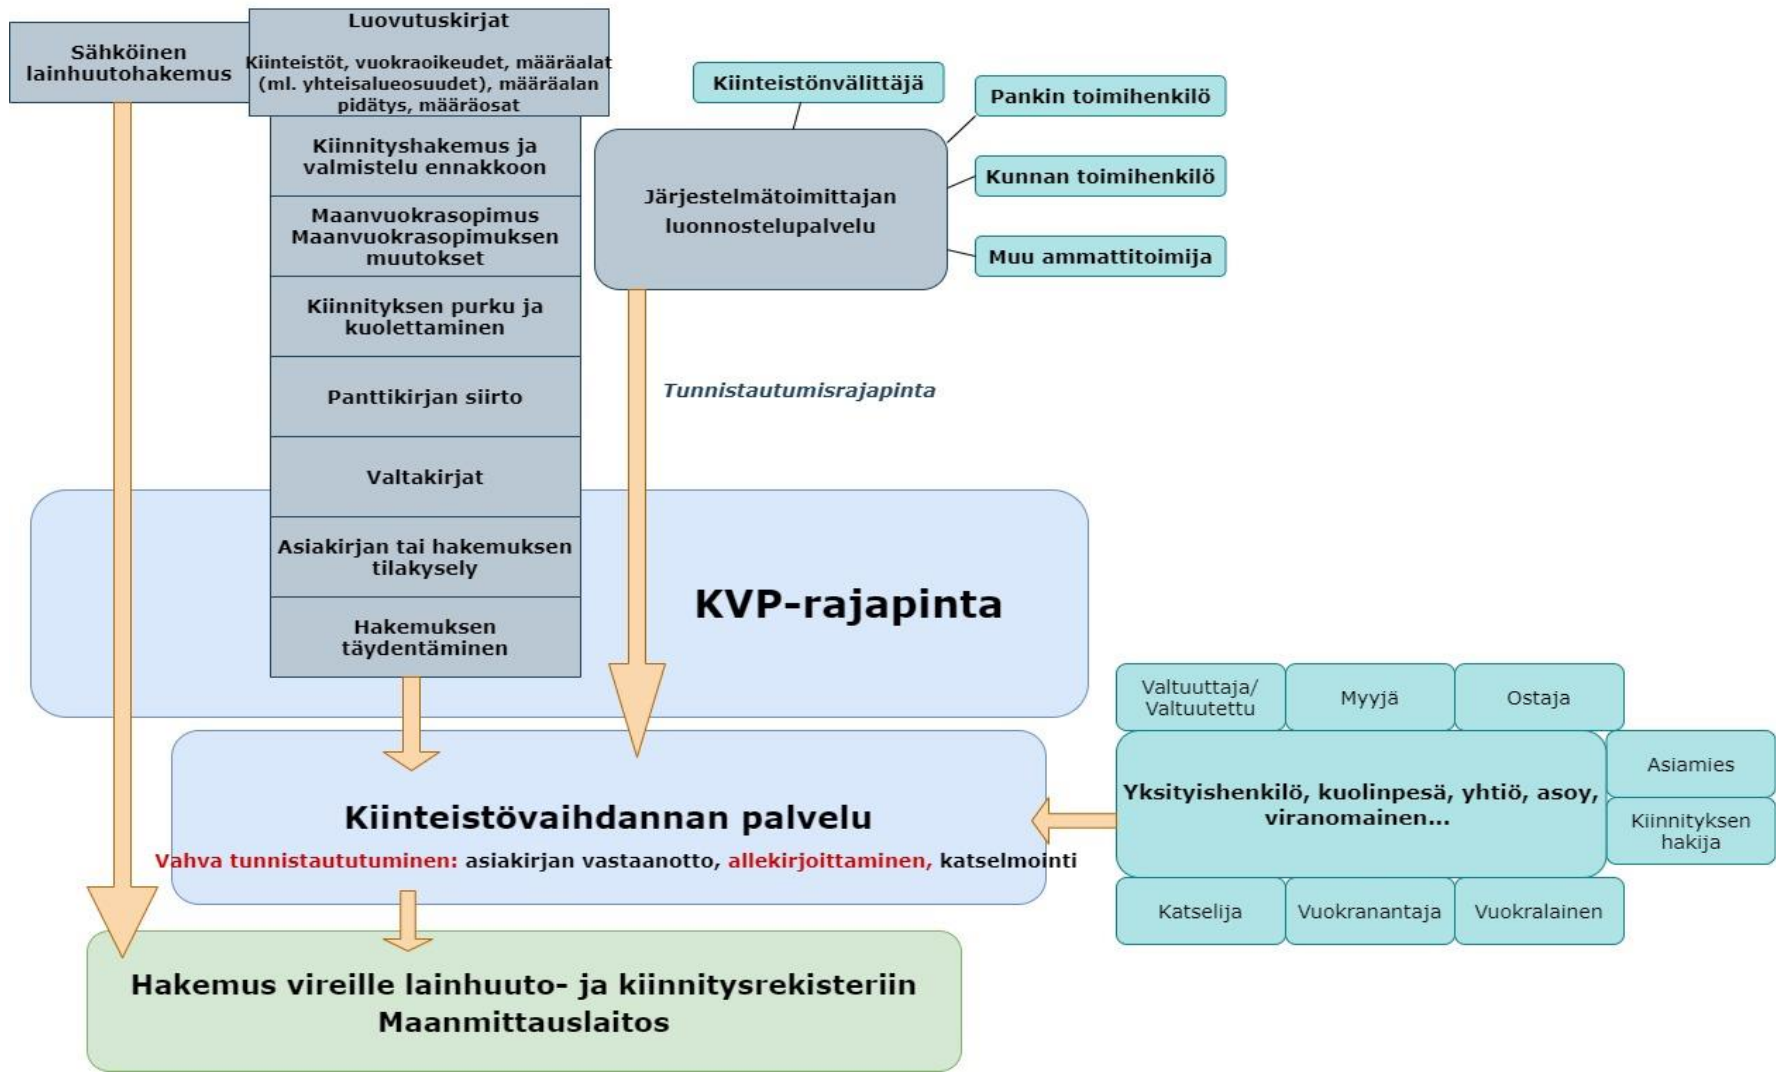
Sähköinen lainhuutohakemus

Luovutuskirjat

Kiinteistöt, vuokraoikeudet, määräalat (ml. yhteisalueosuudet), määräalan pidätys, määräosat

Kiinnityshakemus ja valmistelu ennakkoon

Maanvuokrasopimus Maanvuokrasopimuksen muutokset

Kiinnityksen purku ja kuolettaminen

Panttikirjan siirto

Valtakirjat

Asiakirjan tai hakemuksen tilakysely

Hakemuksen täydentäminen

Kiinteistönvälittäjä

Pankin toimihenkilö

Järjestelmätoimittajan luonnostelupalvelu

Kunnan toimihenkilö

Muu ammattitoimija

Tunnistautumisrajapinta

KVP-rajapinta

Valtuuttaja/ Valtuutettu

Myyjä

Ostaja

Asiamies

Yksityishenkilö, kuolinpesä, yhtiö, asoy, viranomainen...

Kiinnityksen hakija

Katselija

Vuokranantaja

Vuokralainen

Kiinteistövaihdannan palvelu

Vahva tunnistaututuminen: asiakirjan vastaanotto, allekirjoittaminen, katselmointi

Hakemus vireille lainhuuto- ja kiinnitysrekisteriin Maanmittauslaitos